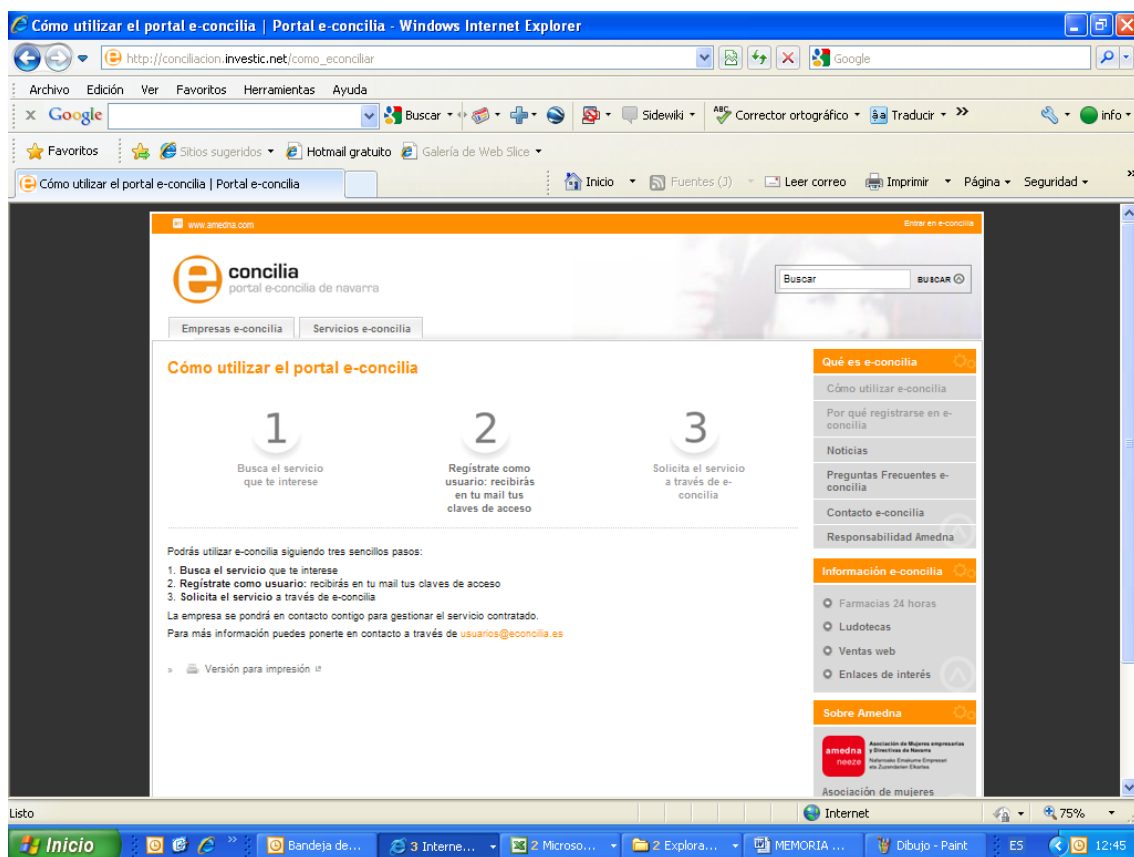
Cómo utilizar el portal e-concilia | Portal e-concilia - Windows Internet Explorer

http://conciliacion.investic.net/como_econciliar

Google

Archivo Edición Ver Favoritos Herramientas Ayuda

Google Buscar Sidewiki Corrector ortográfico Traducir » info

Favoritos Sitios sugeridos Hotmail gratuito Galería de Web Slice

Cómo utilizar el portal e-concilia | Portal e-concilia

Inicio Fuentes (J) Leer correo Imprimir Página Seguridad

www.amedna.com

Entrar en e-concilia

concilia
portal e-concilia de navarra

Buscar BUSCAR

Empresas e-concilia Servicios e-concilia

Cómo utilizar el portal e-concilia

1
Busca el servicio que te interese

2
Regístrate como usuario: recibirás en tu mail tus claves de acceso

3
Solicita el servicio a través de e-concilia

Podrás utilizar e-concilia siguiendo tres sencillos pasos:

1. Busca el servicio que te interese
2. Regístrate como usuario: recibirás en tu mail tus claves de acceso
3. Solicita el servicio a través de e-concilia

La empresa se pondrá en contacto contigo para gestionar el servicio contratado.

Para más información puedes ponerte en contacto a través de usuarios@econcilia.es

» Versión para impresión

Qué es e-concilia
Cómo utilizar e-concilia
Por qué registrarse en e-concilia
Noticias
Preguntas Frecuentes e-concilia
Contacto e-concilia
Responsabilidad Amedna

Información e-concilia
Farmacias 24 horas
Ludotecas
Ventas web
Enlaces de interés

Sobre Amedna
amedna neeze
Asociación de Mujeres empresarias y Directivas de Navarra
Nafarroako Emakume Enpresari eta Zuzendaren Elkartea
Asociación de mujeres

Listo
Internet
75%

Inicio
Bandeja de...
3 Interne...
2 Microso...
2 Explora...
MEMORIA ...
Dibujo - Paint
ES
12:45